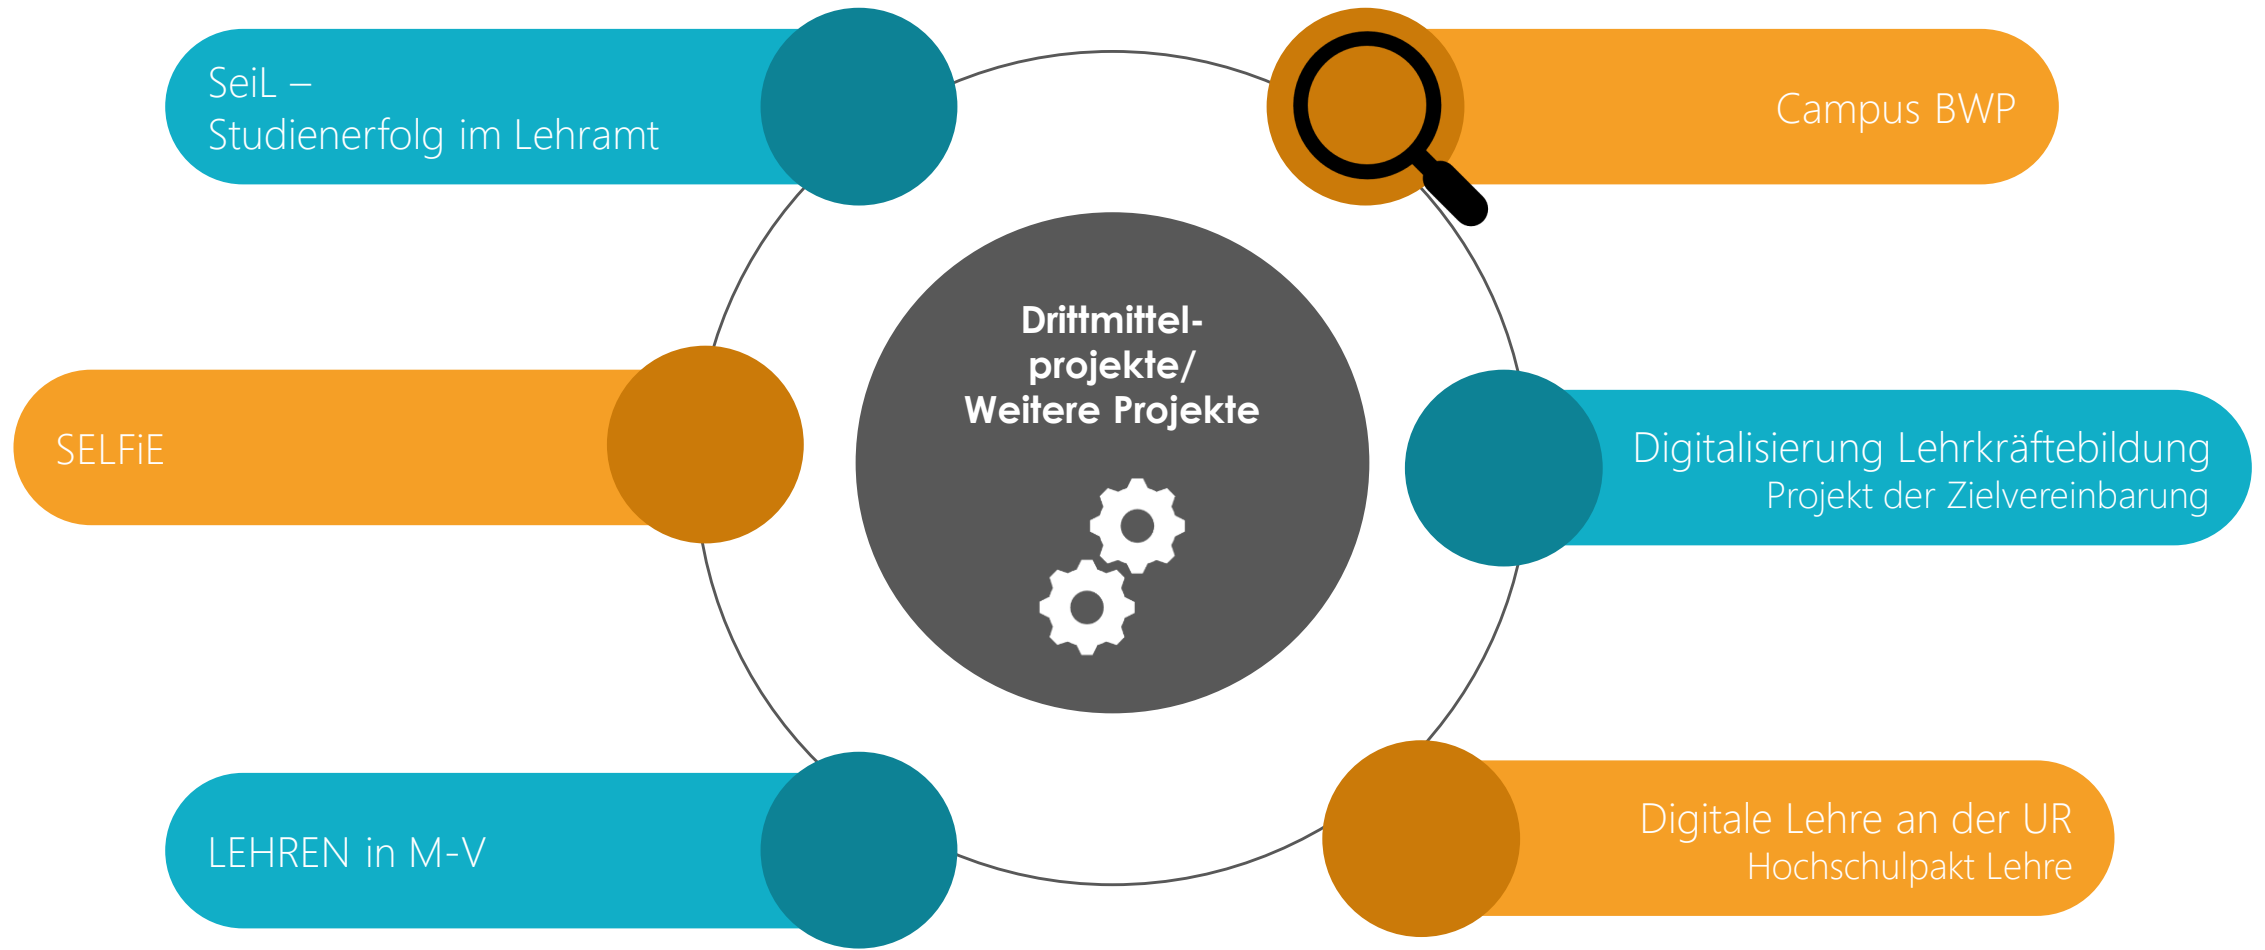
SeiL –
Studienerfolg im Lehramt

Campus BWP

Drittmittelprojekte/
Weitere Projekte

SELFiE

Digitalisierung Lehrkräftebildung
Projekt der Zielvereinbarung

LEHREN in M-V

Digitale Lehre an der UR
Hochschulpakt Lehre